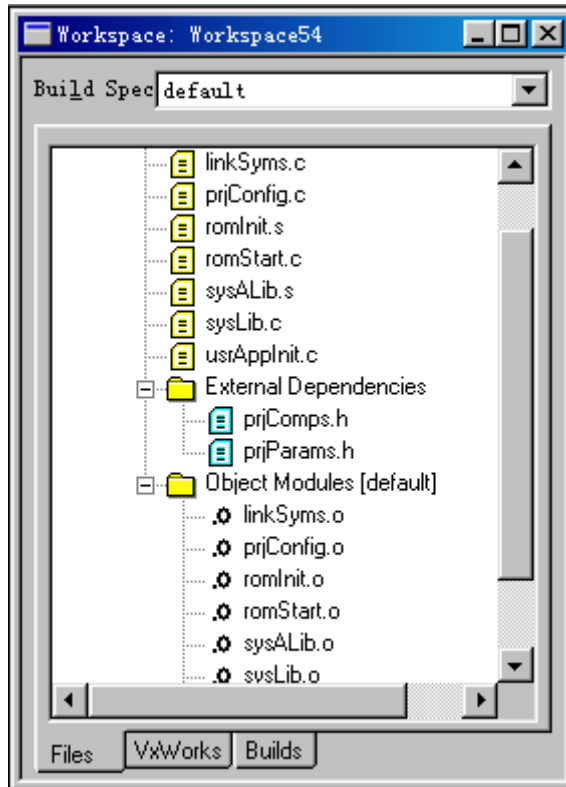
Workspace: Workspace54

Build Spec default

linkSyms.c
prjConfig.c
romInit.s
romStart.c
sysALib.s
sysLib.c
usrAppInit.c
External Dependencies
prjComps.h
prjParams.h
Object Modules [default]
linkSyms.o
prjConfig.o
romInit.o
romStart.o
sysALib.o
sysLib.o

Files VxWorks Builds